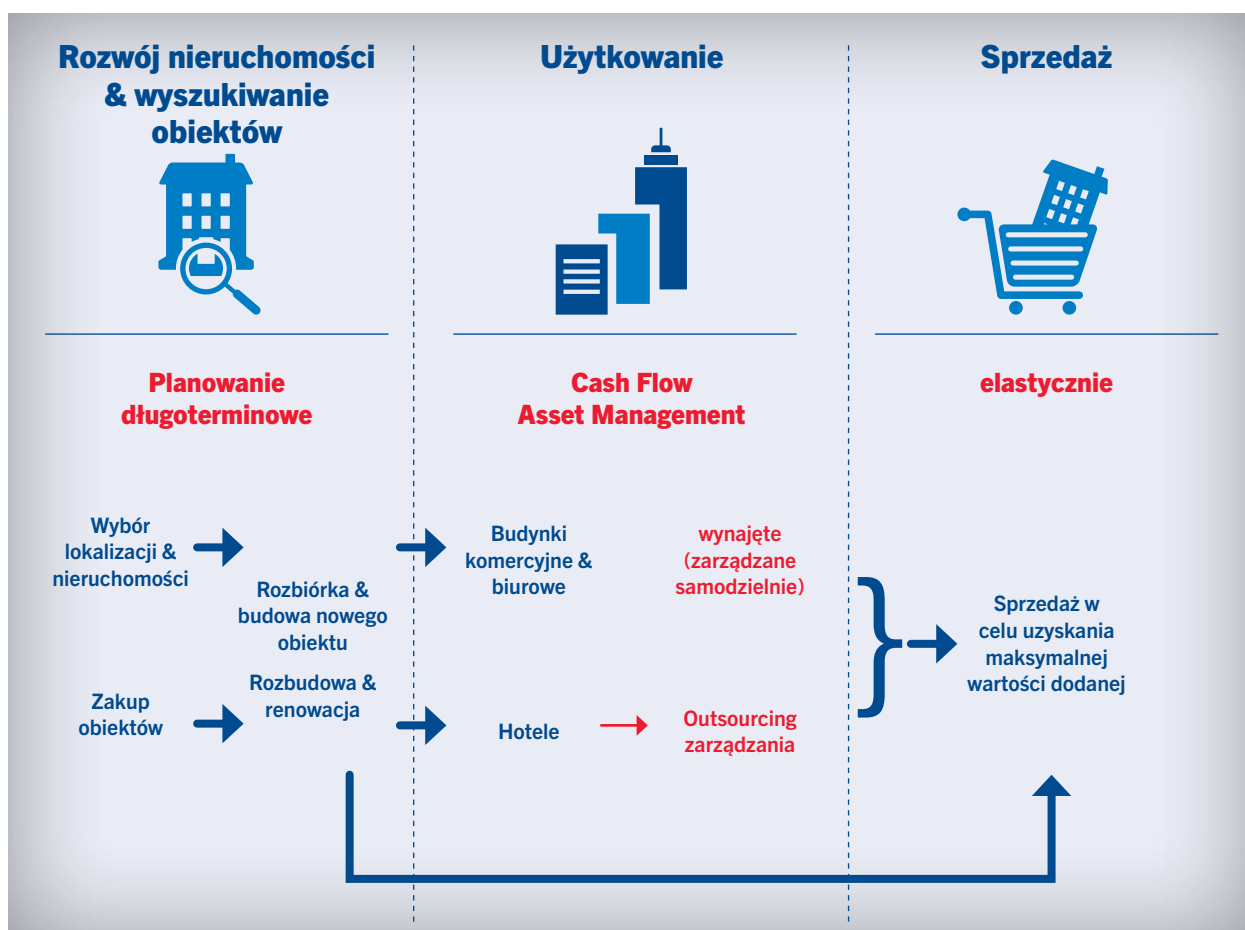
Rozwój nieruchomości & wyszukiwanie obiektów

Użytkowanie

Sprzedaż

Planowanie długoterminowe

Cash Flow Asset Management

elastycznie

Wybór lokalizacji & nieruchomości

Rozbiórka & budowa nowego obiektu

Zakup obiektów

Rozbudowa & renowacja

Budynki komercyjne & biurowe

wynajęte (zarządzane samodzielnie)

Hotele

Outsourcing zarządzania

Sprzedaż w celu uzyskania maksymalnej wartości dodanej